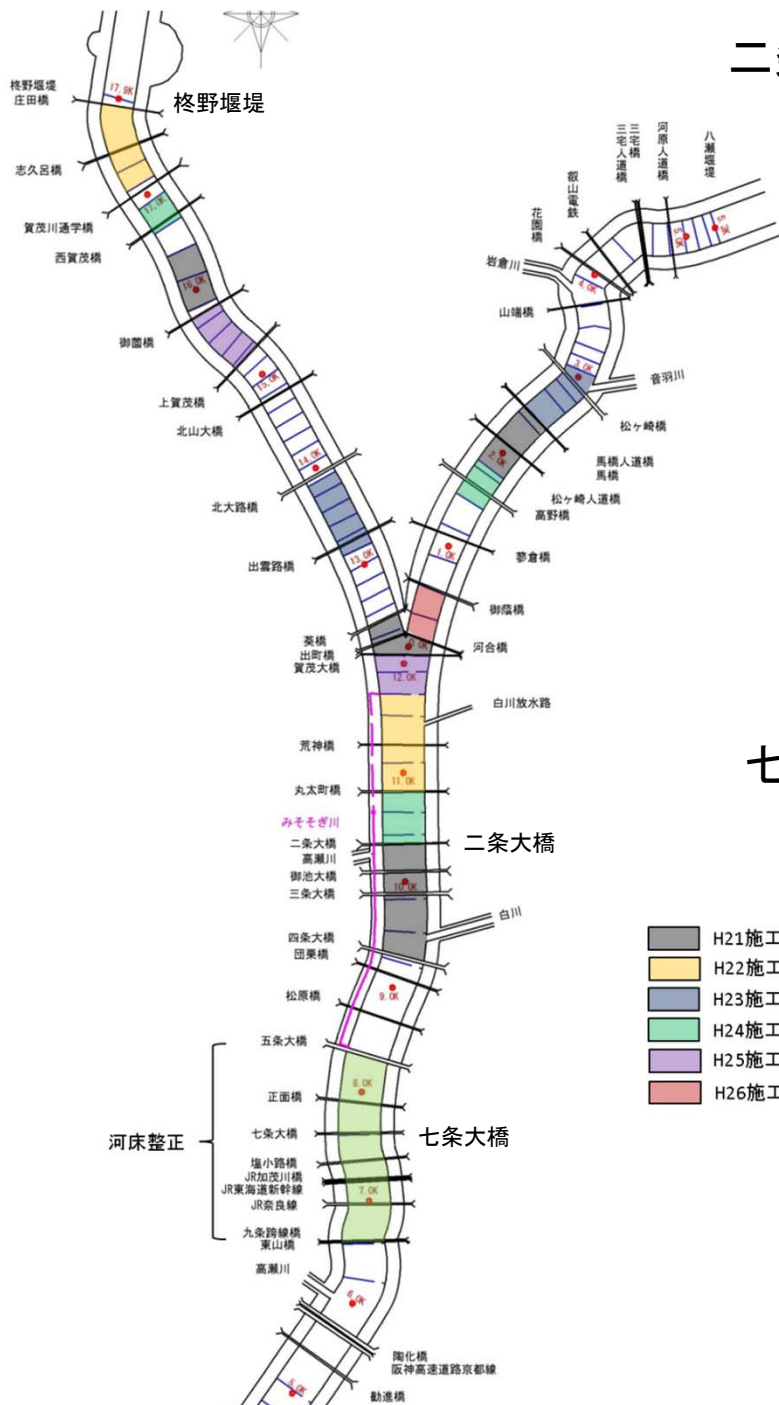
柊野堰堤
庄田橋
柊野堰堤
17.0K
志久呂橋
賀茂川通学橋
西賀茂橋
御薗橋
上賀茂橋
北山大橋
北大路橋
出雲路橋
葵橋
出町橋
賀茂大橋
荒神橋
丸太町橋
みそそぎ川
二条大橋
高瀬川
御池大橋
三条大橋
四条大橋
団栗橋
松原橋
五条大橋
正面橋
七条大橋
塩小路橋
JR加茂川橋
JR東海道新幹線
JR奈良線
九条跨線橋
東山橋
高瀬川
河床整正
七条大橋
二条大橋
陶化橋
阪神高速道路京都線
勧進橋
二
八瀬堰堤
河原人道橋
三宅橋
三宅人道橋
叡山電鉄
花園橋
岩倉川
山端橋
音羽川
松ヶ崎橋
馬橋人道橋
馬橋
松ヶ崎人道橋
高野橋
蓼倉橋
御蔭橋
河合橋
白川放水路
白川
七
16.0K
15.0K
14.0K
13.0K
12.0K
11.0K
10.0K
9.0K
8.0K
7.0K
6.0K
5.0K
4.0K
3.0K
2.0K
1.0K
0.0K
H21施工
H22施工
H23施工
H24施工
H25施工
H26施工